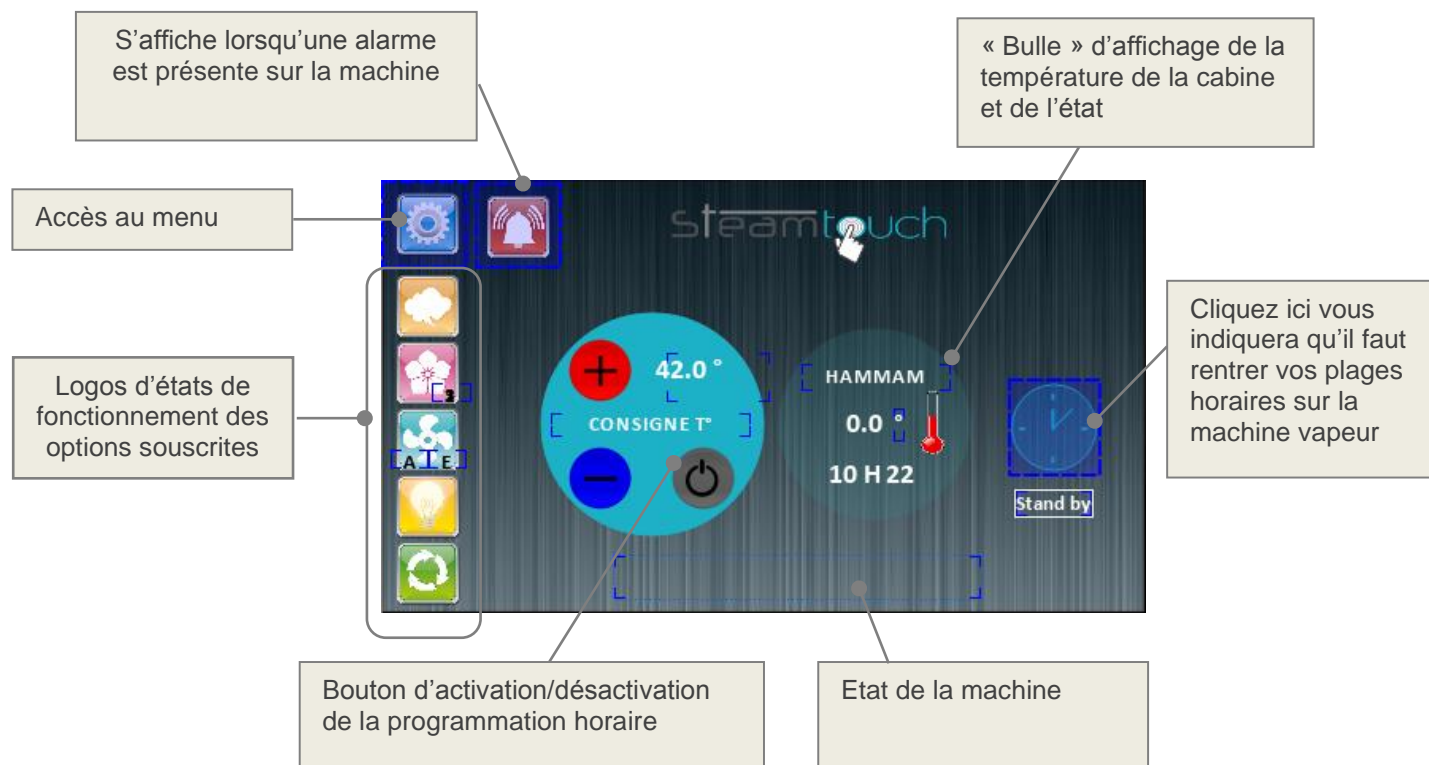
S'affiche lorsqu'une alarme est présente sur la machine

« Bulle » d'affichage de la température de la cabine et de l'état

Accès au menu

steamtouch

Logos d'états de fonctionnement des options souscrites

3

A T E

42.0 °

CONSIGNE T°

HAMMAM

0.0 °

10 H 22

Cliquez ici vous indiquera qu'il faut rentrer vos plages horaires sur la machine vapeur

Stand by

Bouton d'activation/désactivation de la programmation horaire

Etat de la machine